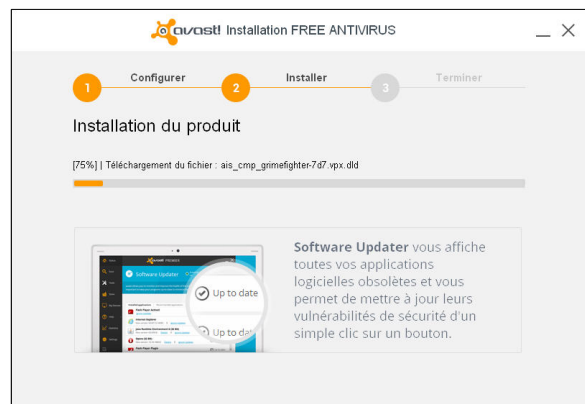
avast! Installation FREE ANTIVIRUS

1 Configurer
2 Installer
3 Terminer

Installation du produit

[75%] | Téléchargement du fichier : ais_cmp_grimefighter-7d7.vpx.dld

Software Updater
Up to date
Up to dat

Software Updater vous affiche toutes vos applications logicielles obsolètes et vous permet de mettre à jour leurs vulnérabilités de sécurité d'un simple clic sur un bouton.